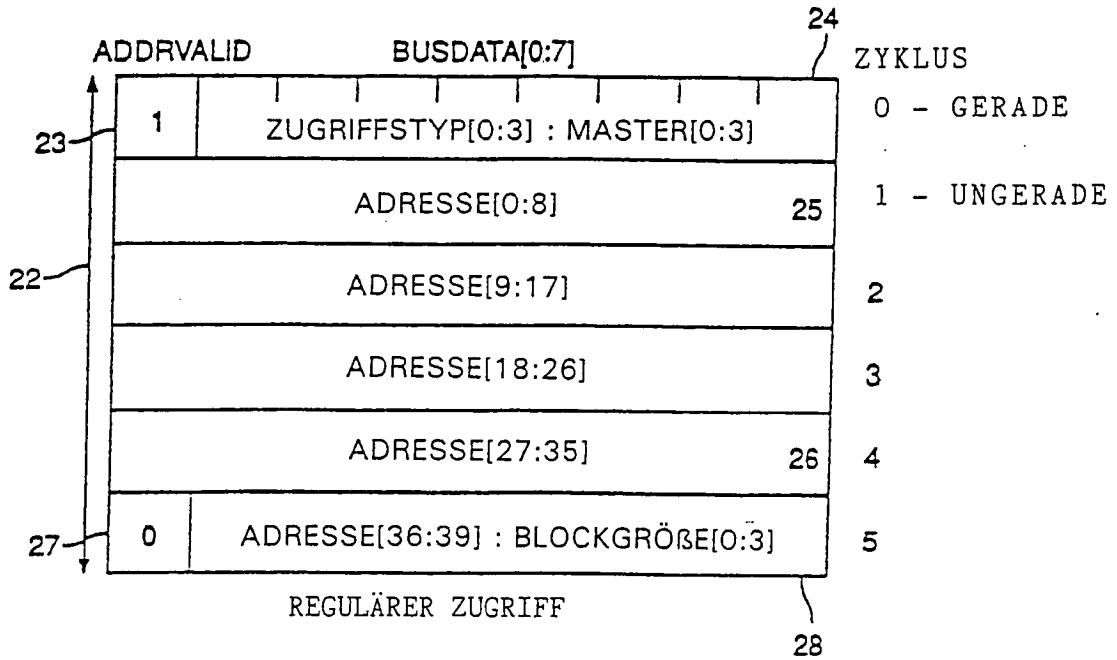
ADDRVALID BUSDATA[0:7]

24

ZYKLUS

0 - GERADE

1 - UNGERADE

23

1

ZUGRIFFSTYP[0:3] : MASTER[0:3]

ADRESSE[0:8]

25

22

ADRESSE[9:17]

2

ADRESSE[18:26]

3

ADRESSE[27:35]

26

4

27

0

ADRESSE[36:39] : BLOCKGRÖßE[0:3]

5

REGULÄRER ZUGRIFF

28